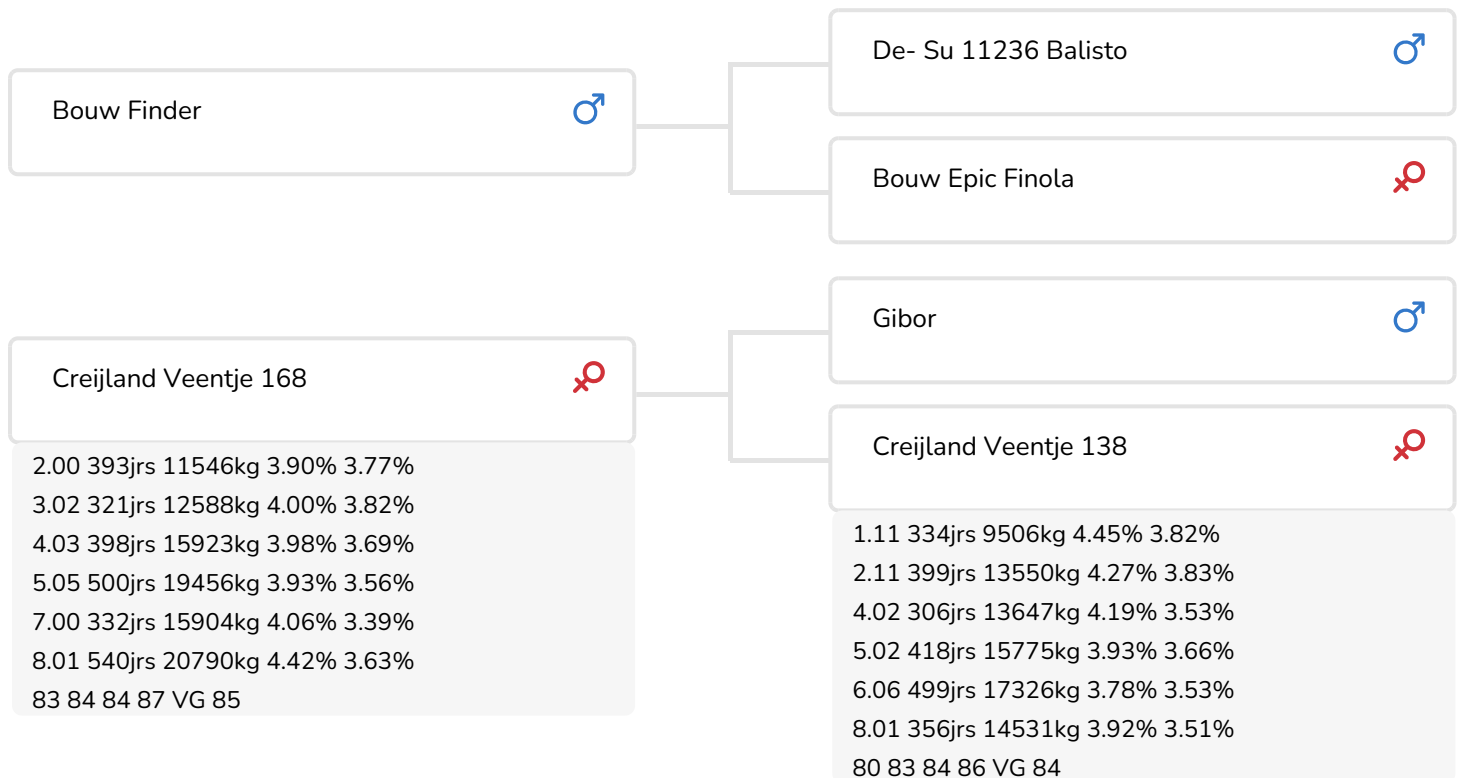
Bouw Finder

De- Su 11236 Balisto

Bouw Epic Finola

Creijland Veentje 168

2.00 393jrs 11546kg 3.90% 3.77%
3.02 321jrs 12588kg 4.00% 3.82%
4.03 398jrs 15923kg 3.98% 3.69%
5.05 500jrs 19456kg 3.93% 3.56%
7.00 332jrs 15904kg 4.06% 3.39%
8.01 540jrs 20790kg 4.42% 3.63%
83 84 84 87 VG 85

Gibor

Creijland Veentje 138

1.11 334jrs 9506kg 4.45% 3.82%
2.11 399jrs 13550kg 4.27% 3.83%
4.02 306jrs 13647kg 4.19% 3.53%
5.02 418jrs 15775kg 3.93% 3.66%
6.06 499jrs 17326kg 3.78% 3.53%
8.01 356jrs 14531kg 3.92% 3.51%
80 83 84 86 VG 84